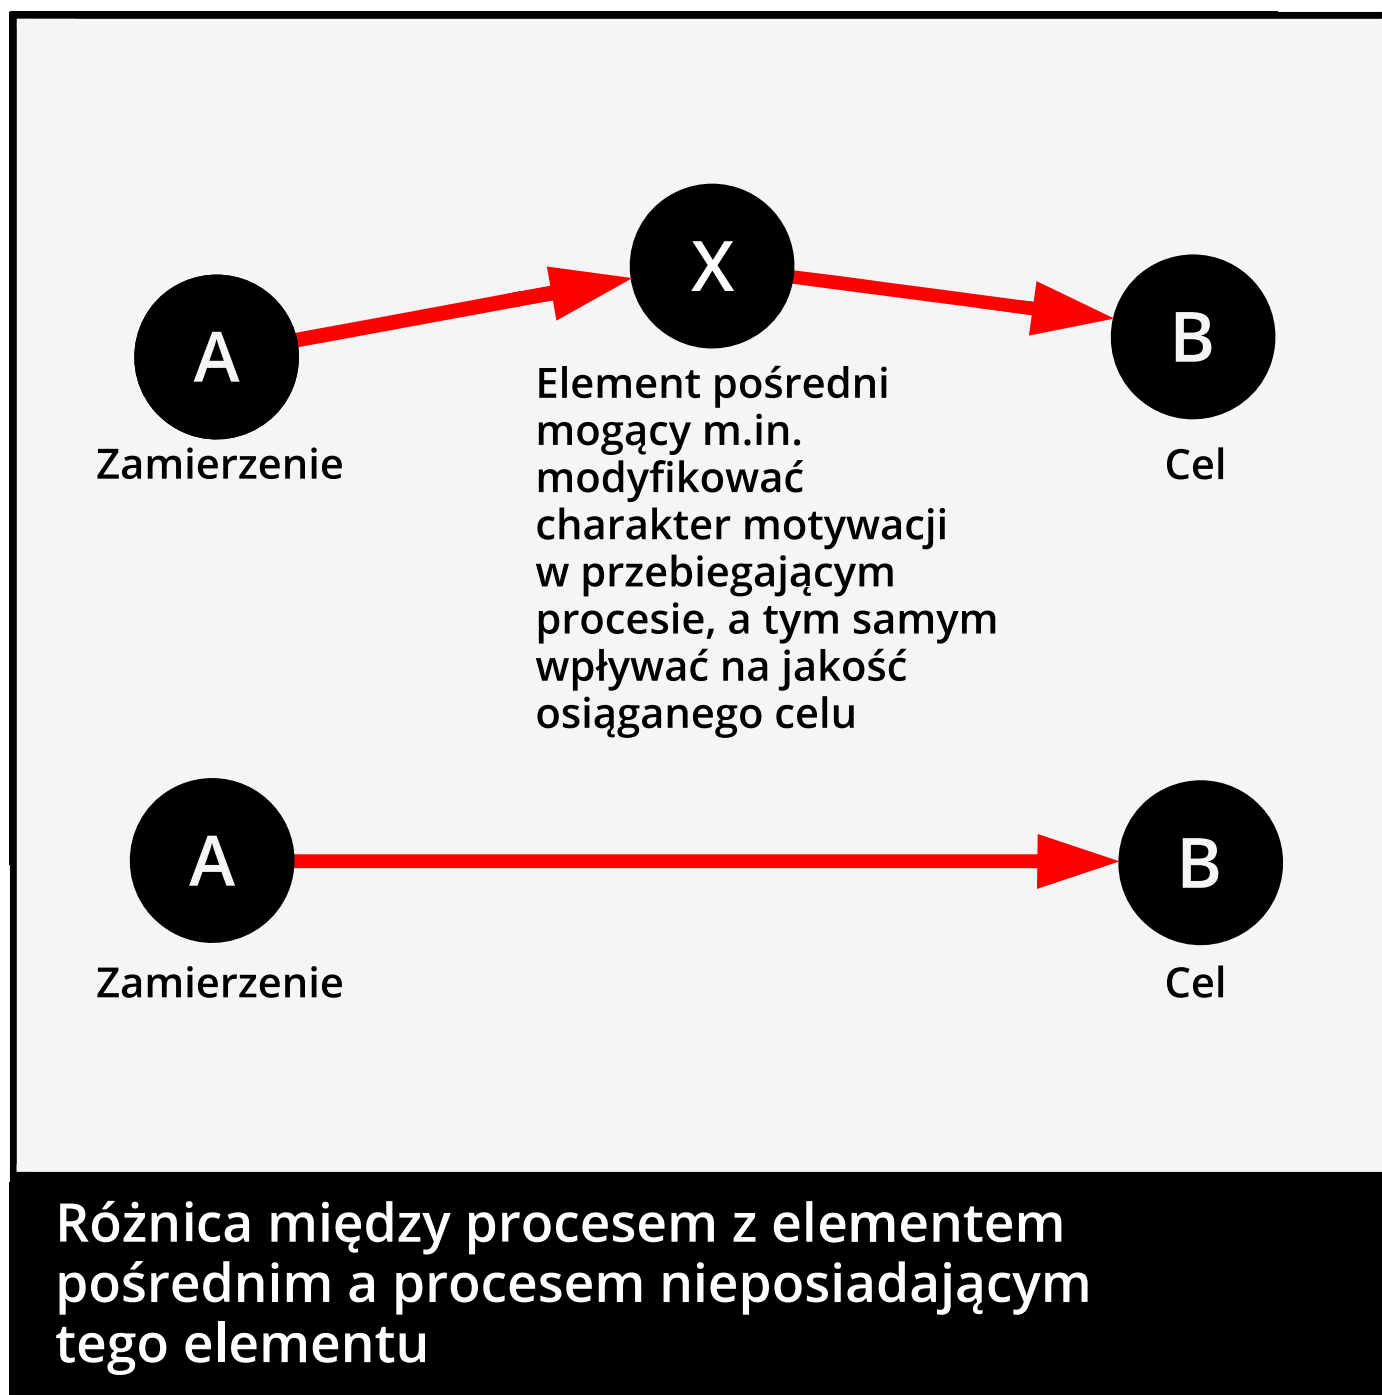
X

A

B

Zamierzenie

Cel

Element pośredni mogący m.in. modyfikować charakter motywacji w przebiegającym procesie, a tym samym wpływać na jakość osiąganego celu

A

B

Zamierzenie

Cel

Różnica między procesem z elementem pośrednim a procesem nieposiadającym tego elementu